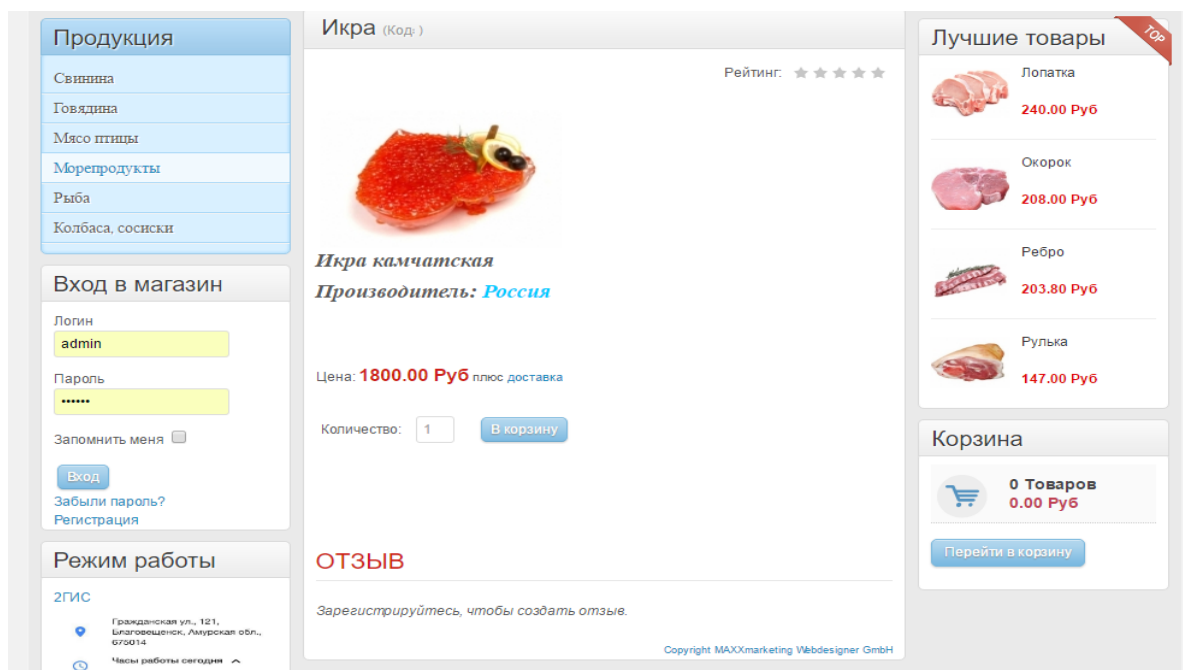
Продукция

Свинина
Говядина
Мясо птицы
Морепродукты
Рыба
Колбаса, сосиски

Вход в магазин

Логин
admin
Пароль
••••••
Запомнить меня
Вход
Забыли пароль?
Регистрация

Режим работы

2ГИС
Гражданская ул., 121, Благовещенск, Амурская обл., 675014
Часы работы сегодня

Икра (Код: )

Рейтинг:

Икра камчатская
Производитель: Россия

Цена: 1800.00 Руб плюс доставка

Количество: 1 В корзину

ОТЗЫВ

Зарегистрируйтесь, чтобы создать отзыв.

Copyright MAXXmarketing Webdesigner GmbH

Лучшие товары
TOP

Лопатка
240.00 Руб

Окорок
208.00 Руб

Ребро
203.80 Руб

Рулька
147.00 Руб

Корзина

0 Товаров
0.00 Руб

Перейти в корзину